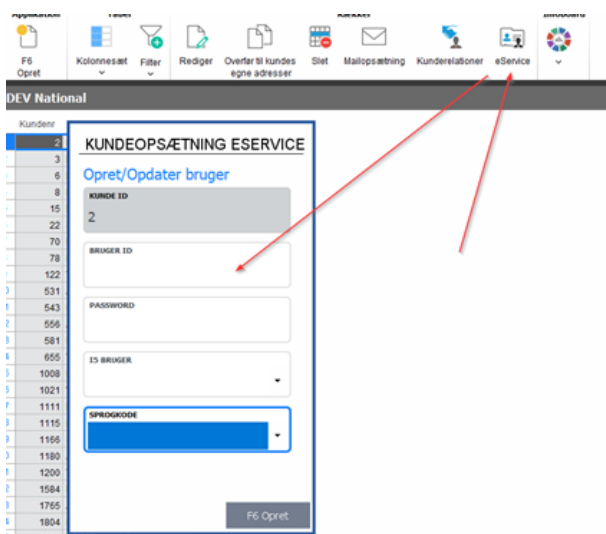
F6 Opret

Kolonnesæt

Filter

Rediger

Overfør til kundes egne adresser

Slet

Mailopsætning

Kunderelationer

eService

DEV National

Kundenr

2
3
6
8
15
22
70
78
122
531
543
556
581
655
1008
1021
1111
1115
1166
1180
1200
1584
1765
1804

KUNDEOPSÆTNING ESERVICE

Opret/Opdater bruger

KUNDE ID
2

BRUGER ID

PASSWORD

IS BRUGER

SPROGKODE

F6 Opret